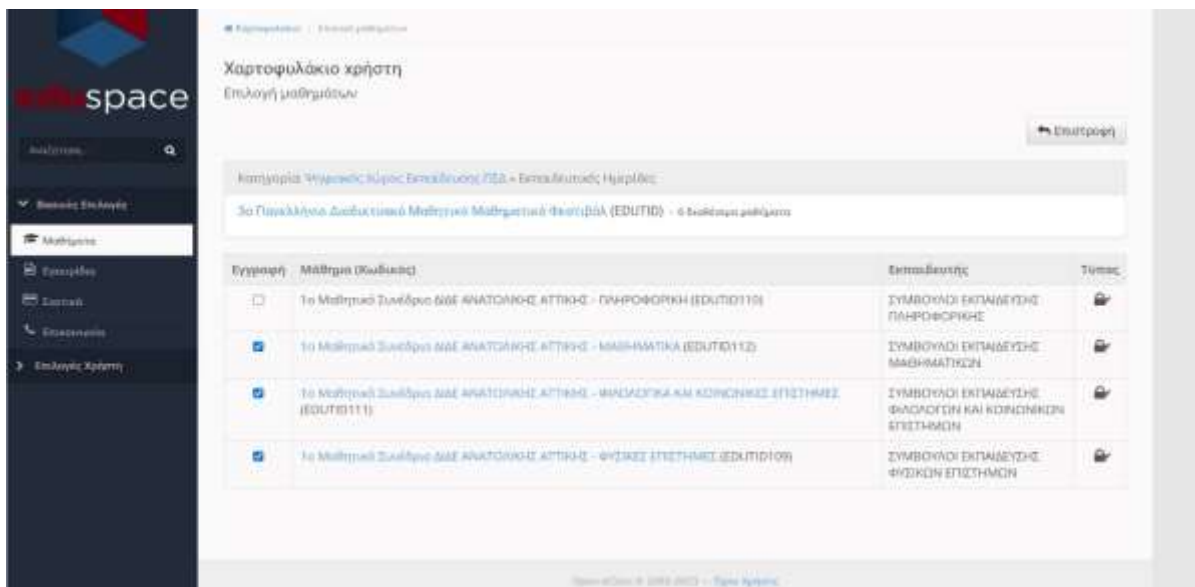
eduspace

Αναζήτηση

Βασικές Επιλογές

Μαθήματα

Ημερολόγιο

Σημειώσεις

Επικοινωνία

Επιλογές Χρήστη

Χαρτοφυλάκιο · Επιλογή μαθημάτων

Χαρτοφυλάκιο χρήστη

Επιλογή μαθημάτων

Επιστροφή

Κατηγορία: Ψηφιακός Χώρος Εκπαίδευσης ΠΕΔ » Εκπαιδευτικές Ημερίδες

3ο Πανελλήνιο Διαδικτυακό Μαθητικό Μαθηματικό Φεστιβάλ (EDUTID) - 6 διαθέσιμα μαθήματα

| Εγγραφή | Μάθημα (Κωδικός) | Εκπαιδευτής | Τύπος |
|---|---|---|---|
| ☐ | 1ο Μαθητικό Συνέδριο ΔΙΔΕ ΑΝΑΤΟΛΙΚΗΣ ΑΤΤΙΚΗΣ - ΠΛΗΡΟΦΟΡΙΚΗ (EDUTID110) | ΣΥΜΒΟΥΛΟΙ ΕΚΠΑΙΔΕΥΣΗΣ ΠΛΗΡΟΦΟΡΙΚΗΣ | |
| ☑ | 1ο Μαθητικό Συνέδριο ΔΙΔΕ ΑΝΑΤΟΛΙΚΗΣ ΑΤΤΙΚΗΣ - ΜΑΘΗΜΑΤΙΚΑ (EDUTID112) | ΣΥΜΒΟΥΛΟΙ ΕΚΠΑΙΔΕΥΣΗΣ ΜΑΘΗΜΑΤΙΚΩΝ | |
| ☑ | 1ο Μαθητικό Συνέδριο ΔΙΔΕ ΑΝΑΤΟΛΙΚΗΣ ΑΤΤΙΚΗΣ - ΦΙΛΟΛΟΓΙΚΑ ΚΑΙ ΚΟΙΝΩΝΙΚΕΣ ΕΠΙΣΤΗΜΕΣ (EDUTID111) | ΣΥΜΒΟΥΛΟΙ ΕΚΠΑΙΔΕΥΣΗΣ ΦΙΛΟΛΟΓΩΝ ΚΑΙ ΚΟΙΝΩΝΙΚΩΝ ΕΠΙΣΤΗΜΩΝ | |
| ☑ | 1ο Μαθητικό Συνέδριο ΔΙΔΕ ΑΝΑΤΟΛΙΚΗΣ ΑΤΤΙΚΗΣ - ΦΥΣΙΚΕΣ ΕΠΙΣΤΗΜΕΣ (EDUTID109) | ΣΥΜΒΟΥΛΟΙ ΕΚΠΑΙΔΕΥΣΗΣ ΦΥΣΙΚΩΝ ΕΠΙΣΤΗΜΩΝ | |

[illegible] - Όροι Χρήσης